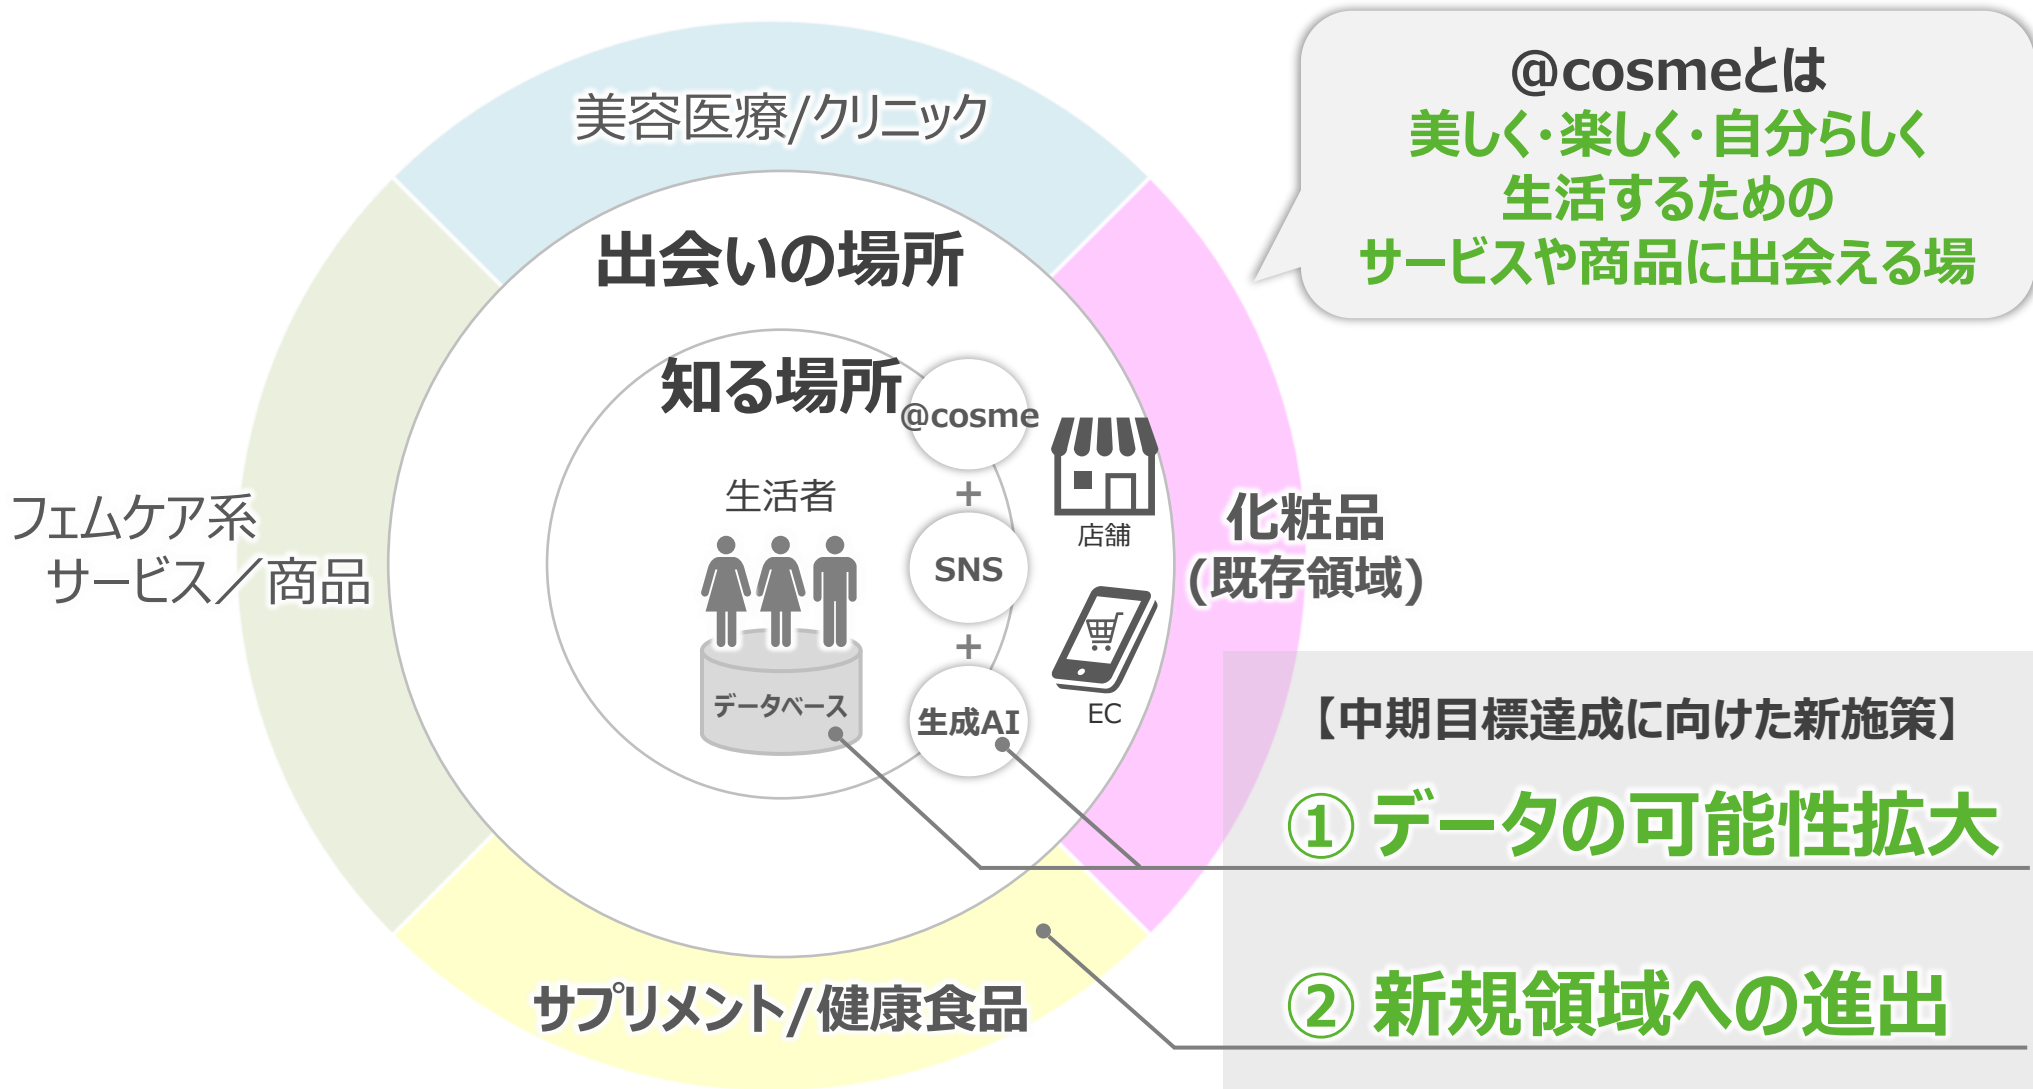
@cosmeとは
美しく・楽しく・自分らしく
生活するための
サービスや商品に出会える場

美容医療/クリニック

出会いの場所

知る場所

@cosme

+

SNS

+

生成AI

生活者

データベース

店舗

EC

フェムケア系
サービス／商品

化粧品
(既存領域)

サプリメント/健康食品

【中期目標達成に向けた新施策】

① データの可能性拡大

② 新規領域への進出